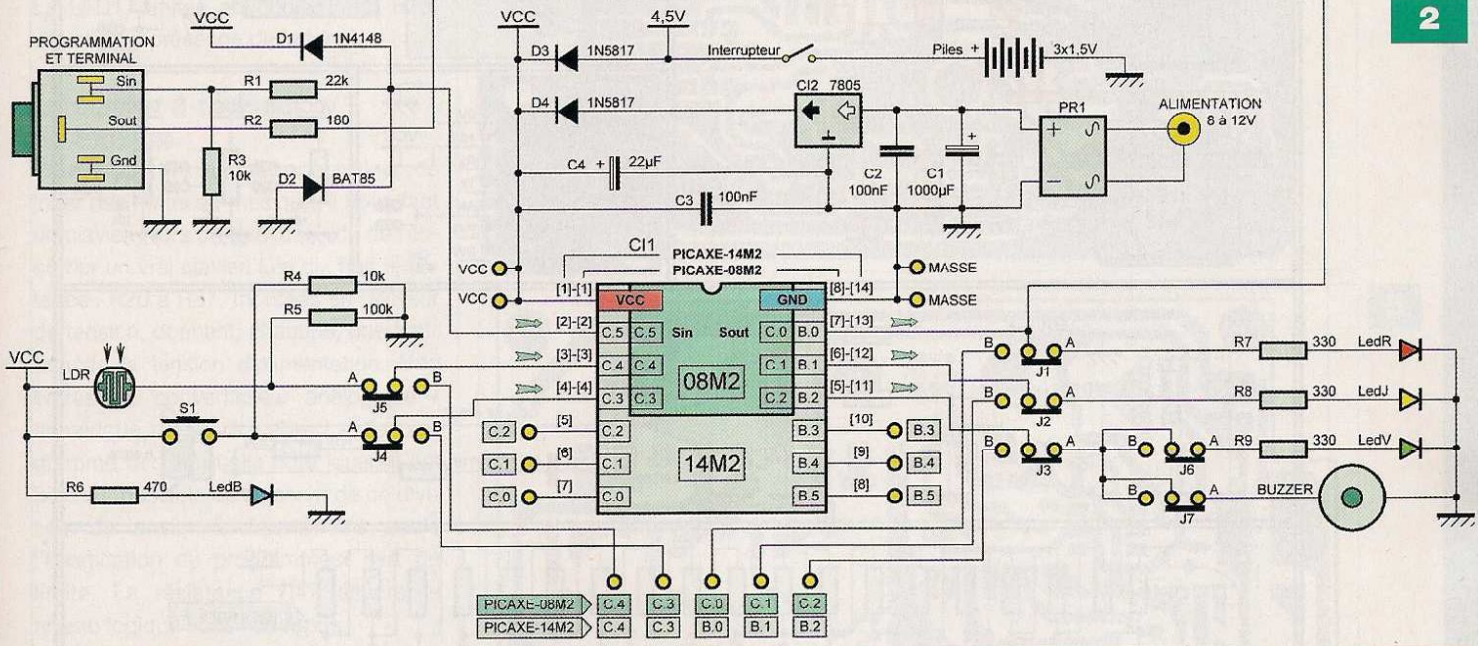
2

VCC
PROGRAMMATION ET TERMINAL
Sin
Sout
Gnd
D1 1N4148
R1 22k
R2 180
R3 10k
D2 BAT85
VCC
D3 1N5817
4,5V
Interrupteur
Piles + 3x1,5V
D4 1N5817
CI2 7805
PR1
ALIMENTATION 8 à 12V
C4 + 22µF
C2 100nF
C1 1000µF
C3 100nF
CI1
PICAXE-14M2
PICAXE-08M2
VCC
VCC
MASSE
MASSE
R4 10k
R5 100k
[1]-[1]
[2]-[2]
[3]-[3]
[4]-[4]
[5]
[6]
[7]
[8]-[14]
[7]-[13]
[6]-[12]
[5]-[11]
[10]
[9]
[8]
VCC
GND
C.5 C.5 Sin Sout C.0 B.0
C.4 C.4 C.1 B.1
08M2
C.3 C.3 C.2 B.2
C.2
C.1
C.0
B.3
B.4
B.5
14M2
C.2
C.1
C.0
B.3
B.4
B.5
VCC
LDR
A B
J5
S1
A B
J4
R6 470 LedB
B A
J1
B A
J2
B A
J3
B A
J6
B A
J7
R7 330 LedR
R8 330 LedJ
R9 330 LedV
BUZZER
PICAXE-08M2 C.4 C.3 C.0 C.1 C.2
PICAXE-14M2 C.4 C.3 B.0 B.1 B.2